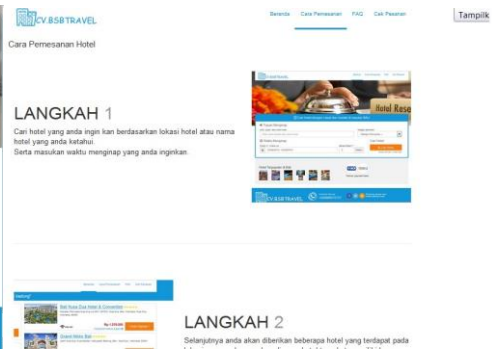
CV.BSBTRAVEL

Beranda Cara Pemesanan FAQ Cek Pesanan

Tampilk

Cara Pemesanan Hotel

LANGKAH 1

Cari hotel yang anda ingin kan berdasarkan lokasi hotel atau nama hotel yang anda ketahui.
Serta masukan waktu menginap yang anda inginkan.

Hotel Rese

CV.BSBTRAVEL

LANGKAH 2

Selanjutnya anda akan diberikan beberapa hotel yang terdapat pada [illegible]